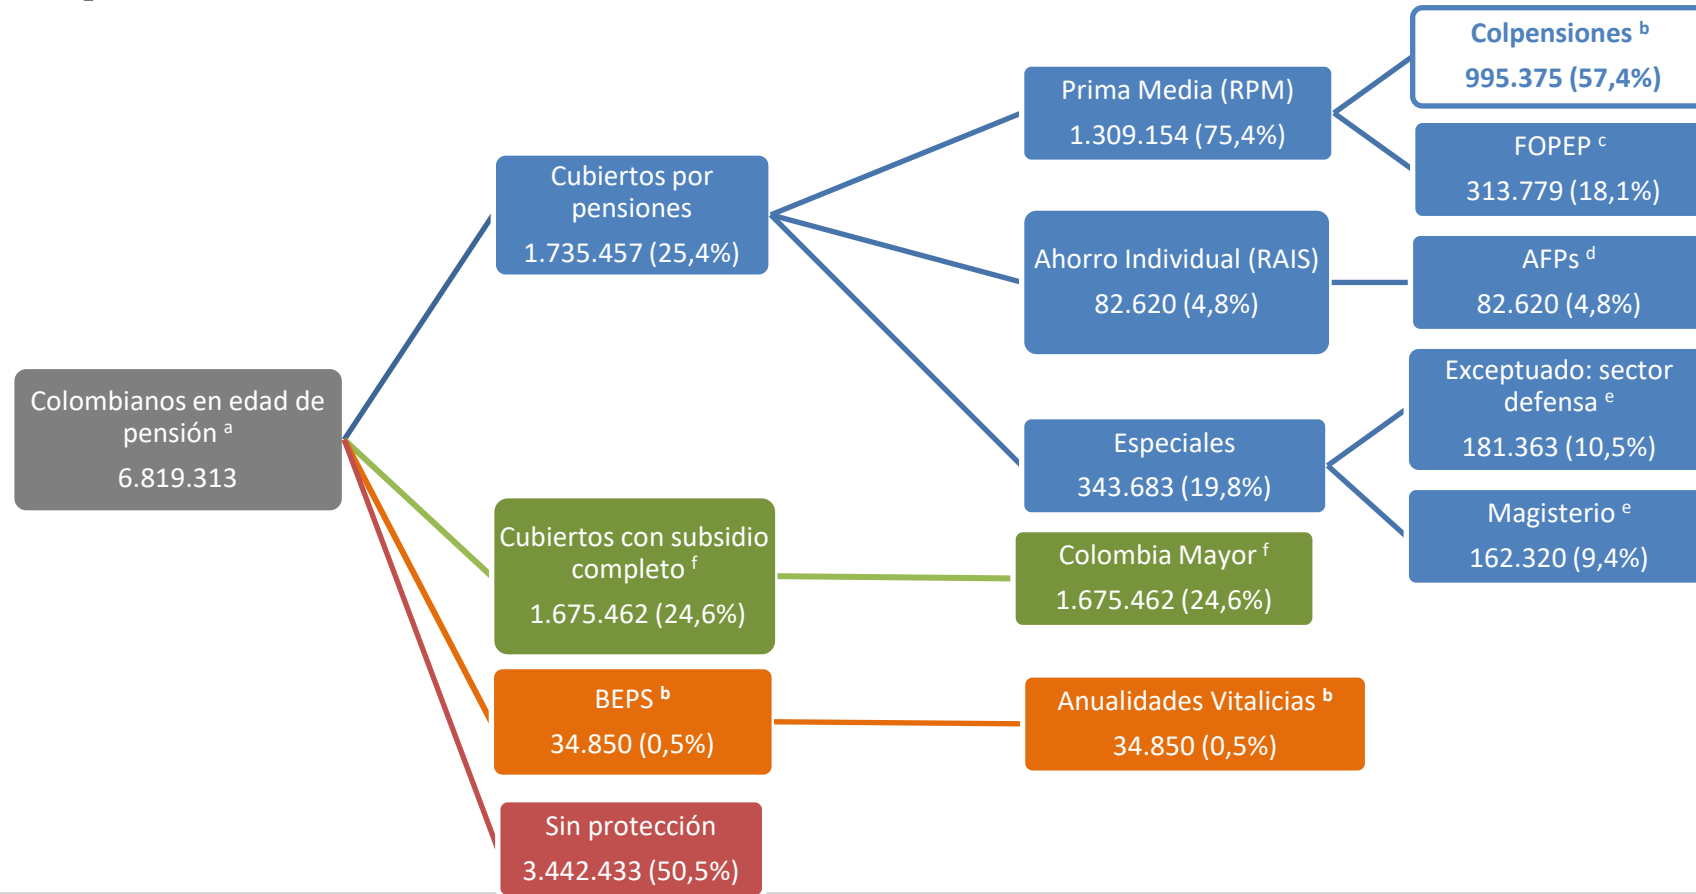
Colombianos en edad de pensión $^{a}$
6.819.313

Cubiertos por pensiones
1.735.457 (25,4%)

Prima Media (RPM)
1.309.154 (75,4%)

Colpensiones $^{b}$
995.375 (57,4%)

FOPEP $^{c}$
313.779 (18,1%)

Ahorro Individual (RAIS)
82.620 (4,8%)

AFPs $^{d}$
82.620 (4,8%)

Especiales
343.683 (19,8%)

Exceptuado: sector defensa $^{e}$
181.363 (10,5%)

Magisterio $^{e}$
162.320 (9,4%)

Cubiertos con subsidio completo $^{f}$
1.675.462 (24,6%)

Colombia Mayor $^{f}$
1.675.462 (24,6%)

BEPS $^{b}$
34.850 (0,5%)

Anualidades Vitalicias $^{b}$
34.850 (0,5%)

Sin protección
3.442.433 (50,5%)